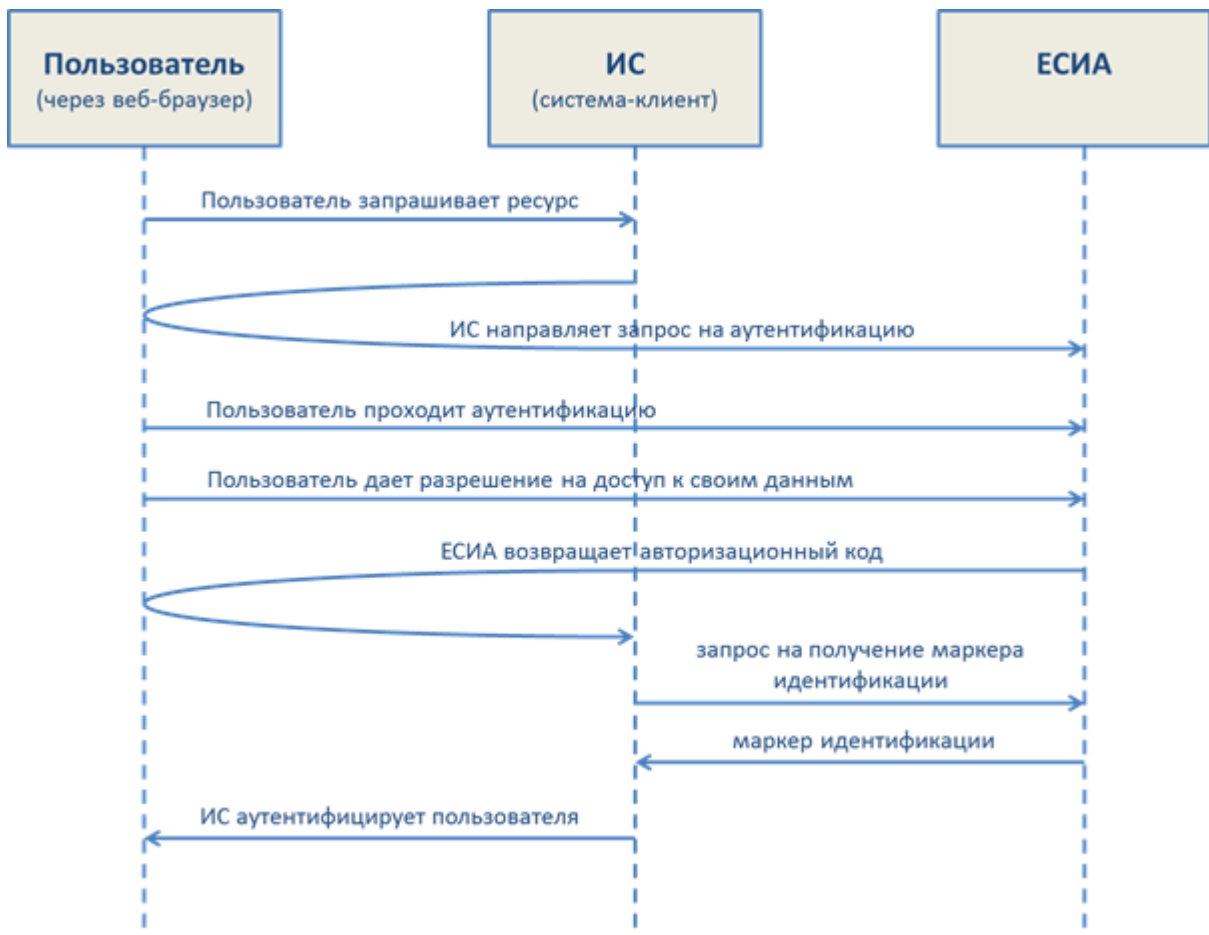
Пользователь
(через веб-браузер)

ИС
(система-клиент)

ЕСИА

Пользователь запрашивает ресурс

ИС направляет запрос на аутентификацию

Пользователь проходит аутентификацию

Пользователь дает разрешение на доступ к своим данным

ЕСИА возвращает авторизационный код

запрос на получение маркера идентификации

маркер идентификации

ИС аутентифицирует пользователя